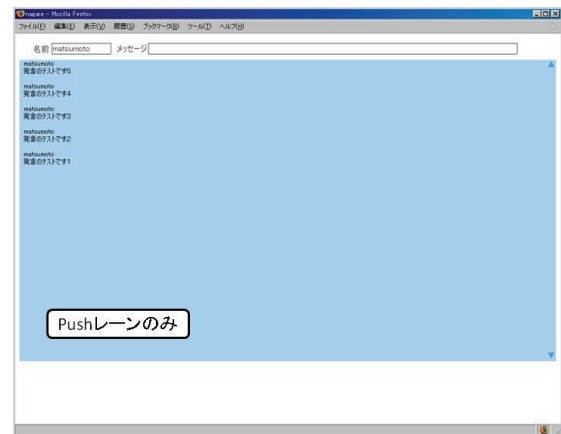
nagare - Mozilla Firefox

ファイル(F) 編集(E) 表示(V) 履歴(S) ブックマーク(B) ツール(T) ヘルプ(H)

名前 matsumoto メッセージ

matsumoto:
発言のテストです5

matsumoto:
発言のテストです4

matsumoto:
発言のテストです3

matsumoto:
発言のテストです2

matsumoto:
発言のテストです1

Pushレーンのみ